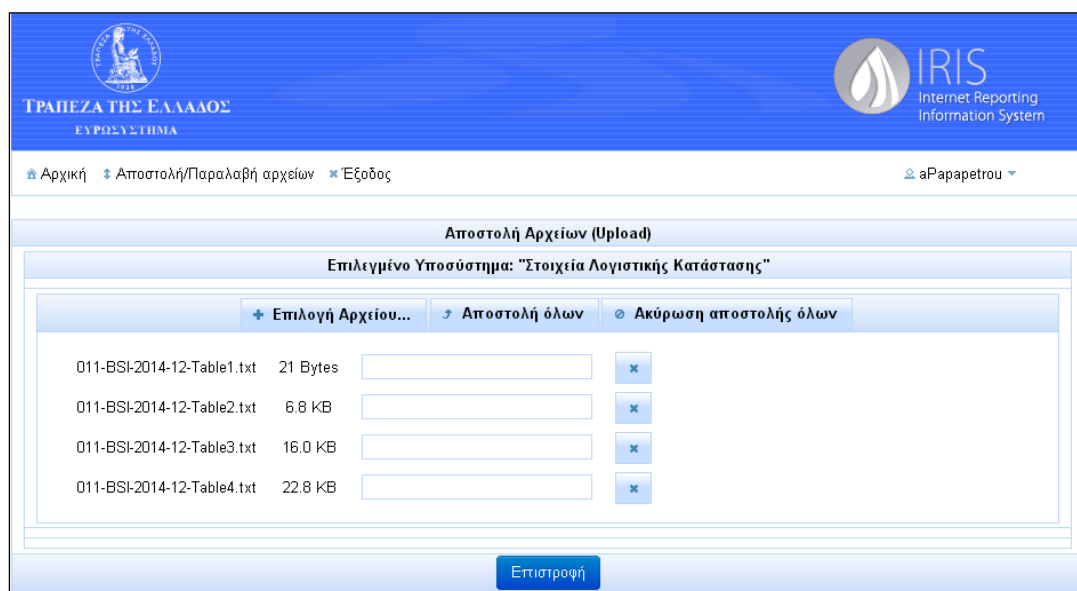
ΤΡΑΠΕΖΑ ΤΗΣ ΕΛΛΑΔΟΣ
ΕΥΡΩΣΥΣΤΗΜΑ

IRIS
Internet Reporting
Information System

Αρχική   Αποστολή/Παραλαβή αρχείων   Έξοδος

aPapapetrou

Αποστολή Αρχείων (Upload)

Επιλεγμένο Υποσύστημα: "Στοιχεία Λογιστικής Κατάστασης"

+ Επιλογή Αρχείου...   Αποστολή όλων   Ακύρωση αποστολής όλων

011-BSI-2014-12-Table1.txt   21 Bytes
011-BSI-2014-12-Table2.txt   6.8 KB
011-BSI-2014-12-Table3.txt   16.0 KB
011-BSI-2014-12-Table4.txt   22.8 KB

Επιστροφή